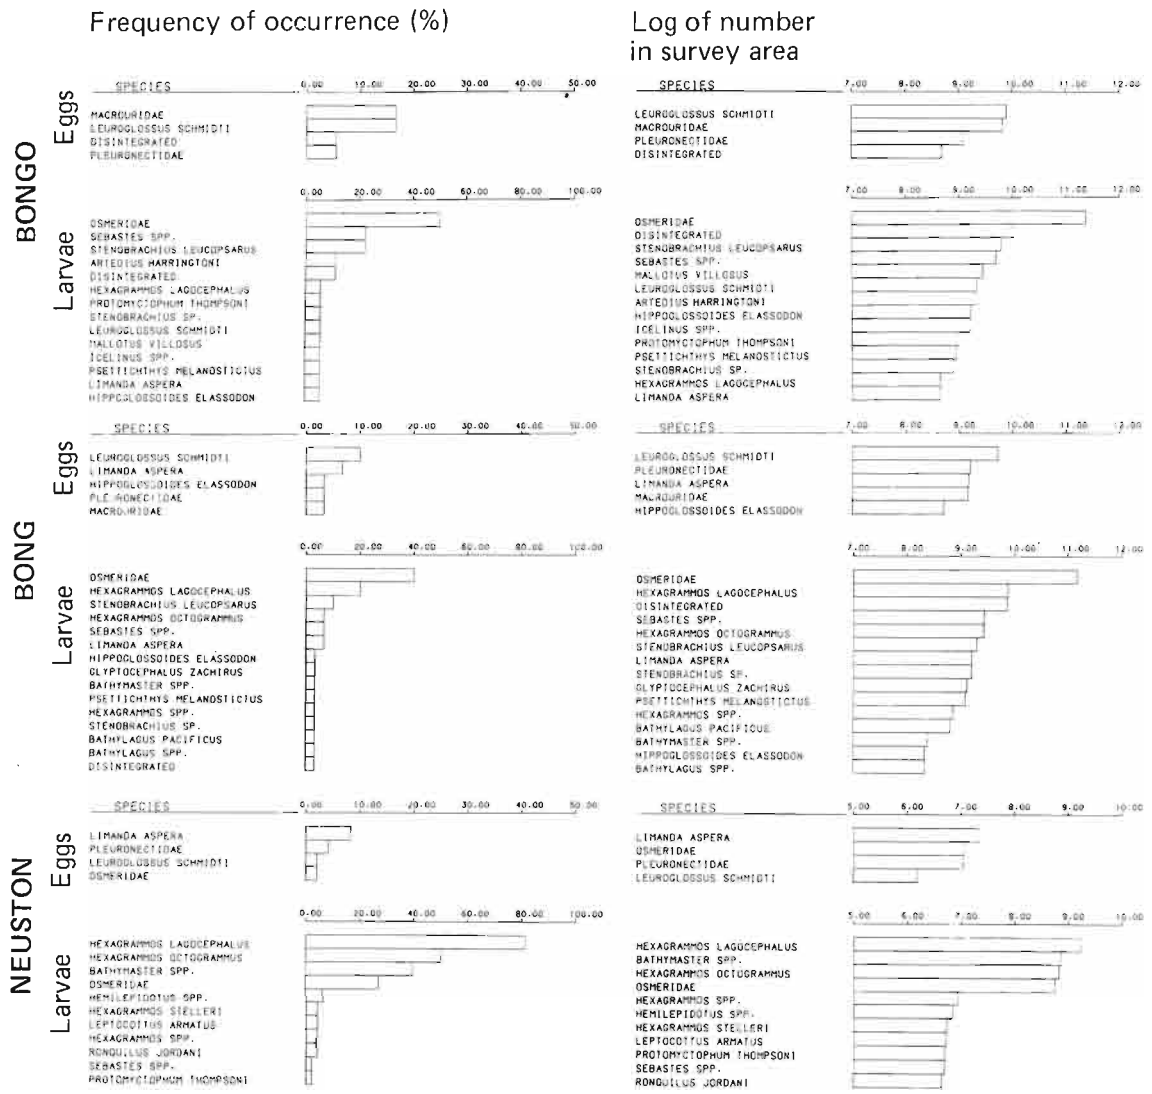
Frequency of occurrence (%)

Log of number in survey area

BONGO

Eggs

SPECIES 0.00 10.00 20.00 30.00 40.00 50.00

MACROURIDAE
LEUROGLOSSUS SCHMIDTI
DISINTEGRATED
PLEURONECTIDAE

SPECIES 7.00 8.00 9.00 10.00 11.00 12.00

LEUROGLOSSUS SCHMIDTI
MACROURIDAE
PLEURONECTIDAE
DISINTEGRATED

Larvae

0.00 20.00 40.00 60.00 80.00 100.00

OSMERIDAE
SEBASTES SPP.
STENOBRACHIUS LEUCOPSARUS
ARTEDIUS HARRINGTONI
DISINTEGRATED
HEXAGRAMMOS LAGOCEPHALUS
PROTOMYCTOPHUM THOMPSONI
STENOBRACHIUS SP.
LEUROGLOSSUS SCHMIDTI
MALLOTUS VILLOSUS
ICELINUS SPP.
PSETTICHTHYS MELANOSTICTUS
LIMANDA ASPERA
HIPPOGLOSSOIDES ELASSODON

7.00 8.00 9.00 10.00 11.00 12.00

OSMERIDAE
DISINTEGRATED
STENOBRACHIUS LEUCOPSARUS
SEBASTES SPP.
MALLOTUS VILLOSUS
LEUROGLOSSUS SCHMIDTI
ARTEDIUS HARRINGTONI
HIPPOGLOSSOIDES ELASSODON
ICELINUS SPP.
PROTOMYCTOPHUM THOMPSONI
PSETTICHTHYS MELANOSTICTUS
STENOBRACHIUS SP.
HEXAGRAMMOS LAGOCEPHALUS
LIMANDA ASPERA

BONG

Eggs

SPECIES 0.00 10.00 20.00 30.00 40.00 50.00

LEUROGLOSSUS SCHMIDTI
LIMANDA ASPERA
HIPPOGLOSSOIDES ELASSODON
PLEURONECTIDAE
MACROURIDAE

SPECIES 7.00 8.00 9.00 10.00 11.00 12.00

LEUROGLOSSUS SCHMIDTI
PLEURONECTIDAE
LIMANDA ASPERA
MACROURIDAE
HIPPOGLOSSOIDES ELASSODON

Larvae

0.00 20.00 40.00 60.00 80.00 100.00

OSMERIDAE
HEXAGRAMMOS LAGOCEPHALUS
STENOBRACHIUS LEUCOPSARUS
HEXAGRAMMOS OCTOGRAMMUS
SEBASTES SPP.
LIMANDA ASPERA
HIPPOGLOSSOIDES ELASSODON
GLYPTOCEPHALUS ZACHIRUS
BATHYMASTER SPP.
PSETTICHTHYS MELANOSTICTUS
HEXAGRAMMOS SPP.
STENOBRACHIUS SP.
BATHYLAGUS PACIFICUS
BATHYLAGUS SPP.
DISINTEGRATED

7.00 8.00 9.00 10.00 11.00 12.00

OSMERIDAE
HEXAGRAMMOS LAGOCEPHALUS
DISINTEGRATED
SEBASTES SPP.
HEXAGRAMMOS OCTOGRAMMUS
STENOBRACHIUS LEUCOPSARUS
LIMANDA ASPERA
STENOBRACHIUS SP.
GLYPTOCEPHALUS ZACHIRUS
PSETTICHTHYS MELANOSTICTUS
HEXAGRAMMOS SPP.
BATHYLAGUS PACIFICUS
BATHYMASTER SPP.
HIPPOGLOSSOIDES ELASSODON
BATHYLAGUS SPP.

NEUSTON

Eggs

SPECIES 0.00 10.00 20.00 30.00 40.00 50.00

LIMANDA ASPERA
PLEURONECTIDAE
LEUROGLOSSUS SCHMIDTI
OSMERIDAE

SPECIES 5.00 6.00 7.00 8.00 9.00 10.00

LIMANDA ASPERA
OSMERIDAE
PLEURONECTIDAE
LEUROGLOSSUS SCHMIDTI

Larvae

0.00 20.00 40.00 60.00 80.00 100.00

HEXAGRAMMOS LAGOCEPHALUS
HEXAGRAMMOS OCTOGRAMMUS
BATHYMASTER SPP.
OSMERIDAE
HEMILEPIDOTUS SPP.
HEXAGRAMMOS STELLERI
LEPTOCOTTUS ARMATUS
HEXAGRAMMOS SPP.
RONQUILUS JORDANI
SEBASTES SPP.
PROTOMYCTOPHUM THOMPSONI

5.00 6.00 7.00 8.00 9.00 10.00

HEXAGRAMMOS LAGOCEPHALUS
BATHYMASTER SPP.
HEXAGRAMMOS OCTOGRAMMUS
OSMERIDAE
HEXAGRAMMOS SPP.
HEMILEPIDOTUS SPP.
HEXAGRAMMOS STELLERI
LEPTOCOTTUS ARMATUS
PROTOMYCTOPHUM THOMPSONI
SEBASTES SPP.
RONQUILUS JORDANI